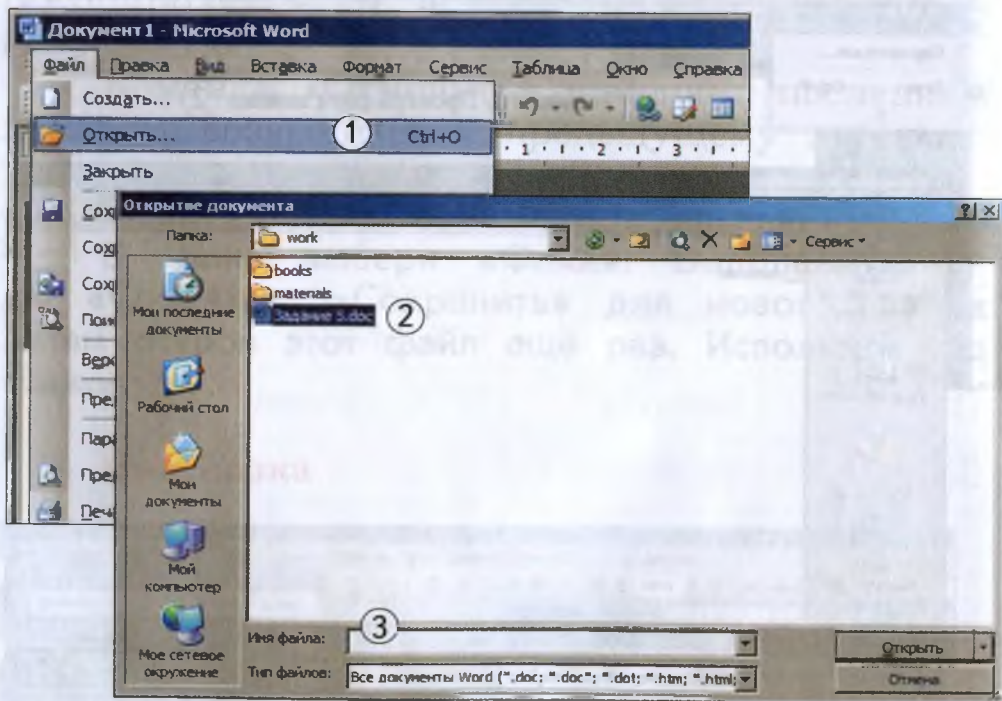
Документ 1 - Microsoft Word

Файл Правка Вид Вставка Формат Сервис Таблица Окно Справка

Создать...

Открыть... ① Ctrl+O

Закрыть

Сох

Сох

Сох

Пои

Вер

Пре

Пар

Пре

Печ

Открытие документа

Папка: work

Сервис

books

materials

Задание 5.doc ②

Мои последние документы

Рабочий стол

Мои документы

Мой компьютер

Мое сетевое окружение

Имя файла: ③

Тип файлов: Все документы Word (*.doc; *.doc*; *.dot; *.htm; *.html;

Открыть

Отмена

Сохраните для нового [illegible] этот файл ещё раз. Используя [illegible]